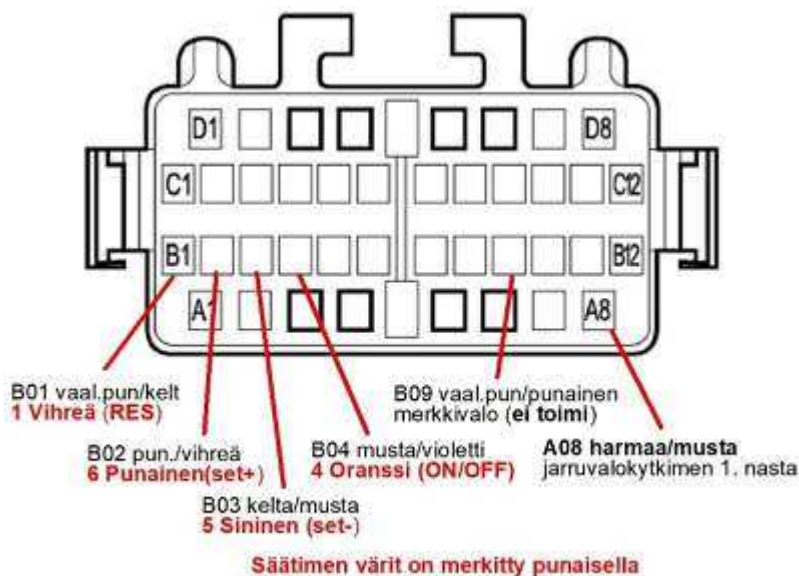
D1
D8
C1
C12
B1
B12
A1
A8

B01 vaal.pun/kelt
1 Vihreä (RES)

B02 pun./vihreä
6 Punainen(set+)

B03 kelta/musta
5 Sininen (set-)

B04 musta/violetti
4 Oranssi (ON/OFF)

B09 vaal.pun/punainen
merkkivalo (ei toimi)

A08 harmaa/musta
jarruvalokytkimen 1. nasta

Säätimen värit on merkitty punaisella